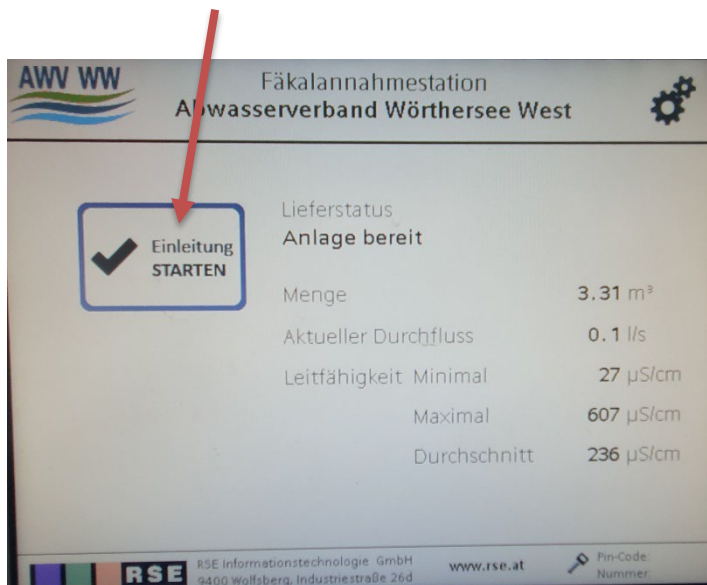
AWV WW

Fäkalannahmestation
Abwasserverband Wörthersee West

Einleitung
STARTEN

Lieferstatus
Anlage bereit

Menge 3.31 m³

Aktueller Durchfluss 0.1 l/s

Leitfähigkeit Minimal 27 µS/cm

Maximal 607 µS/cm

Durchschnitt 236 µS/cm

RSE RSE Informationstechnologie GmbH 9400 Wolfsberg, Industriestraße 26d

www.rse.at

Pin-Code:
Nummer: